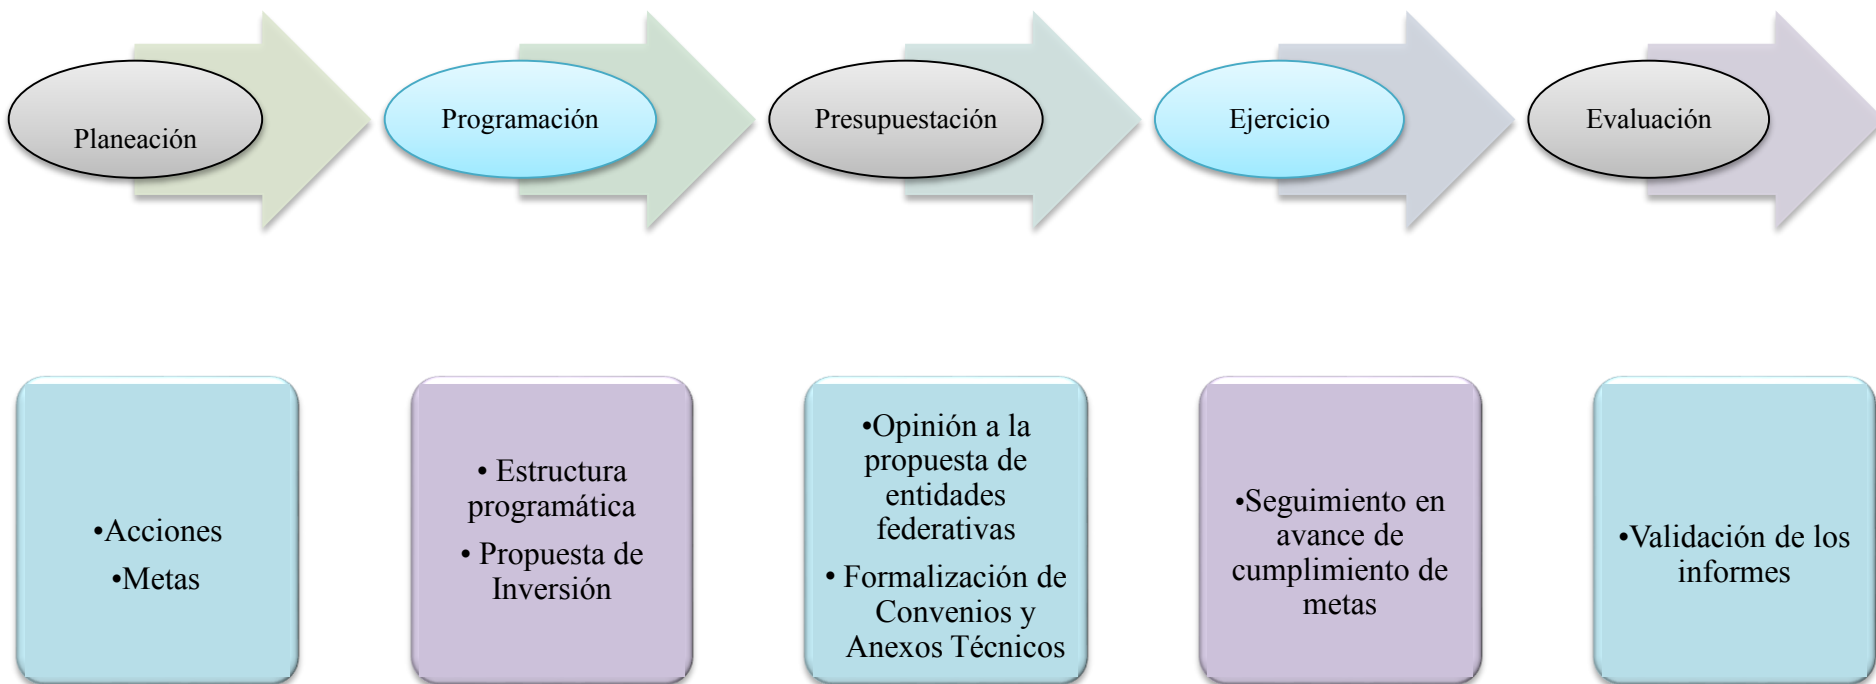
Planeación

Programación

Presupuestación

Ejercicio

Evaluación

•Acciones
•Metas

• Estructura programática
• Propuesta de Inversión

•Opinión a la propuesta de entidades federativas
• Formalización de Convenios y Anexos Técnicos

•Seguimiento en avance de cumplimiento de metas

•Validación de los informes